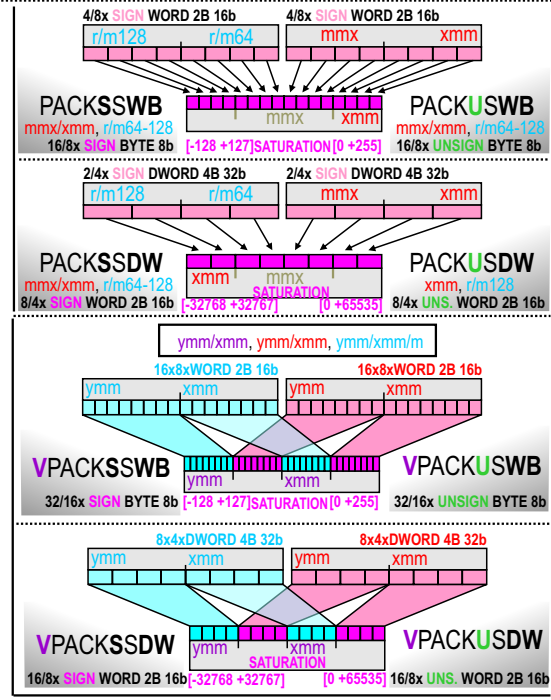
4/8x SIGN WORD 2B 16b
4/8x SIGN WORD 2B 16b

r/m128 r/m64
mmx xmm

mmx
xmm

PACKSSWB
mmx/xmm, r/m64-128
16/8x SIGN BYTE 8b

PACKUSWB
mmx/xmm, r/m64-128
16/8x UNSIGN BYTE 8b

[-128 +127]SATURATION[0 +255]

2/4x SIGN DWORD 4B 32b
2/4x SIGN DWORD 4B 32b

r/m128 r/m64
mmx xmm

xmm
mmx
SATURATION

PACKSSDW
mmx/xmm, r/m64-128
8/4x SIGN WORD 2B 16b

PACKUSDW
xmm, r/m128
8/4x UNS. WORD 2B 16b

[-32768 +32767]
[0 +65535]

ymm/xmm, ymm/xmm, ymm/xmm/m

16x8xWORD 2B 16b
16x8xWORD 2B 16b

ymm xmm
ymm xmm

ymm
SATURATION
xmm

VPACKSSWB
32/16x SIGN BYTE 8b

VPACKUSWB
32/16x UNSIGN BYTE 8b

[-128 +127]SATURATION[0 +255]

8x4xDWORD 4B 32b
8x4xDWORD 4B 32b

ymm xmm
ymm xmm

ymm
xmm
SATURATION

VPACKSSDW
16/8x SIGN WORD 2B 16b

VPACKUSDW
16/8x UNS. WORD 2B 16b

[-32768 +32767]
[0 +65535]